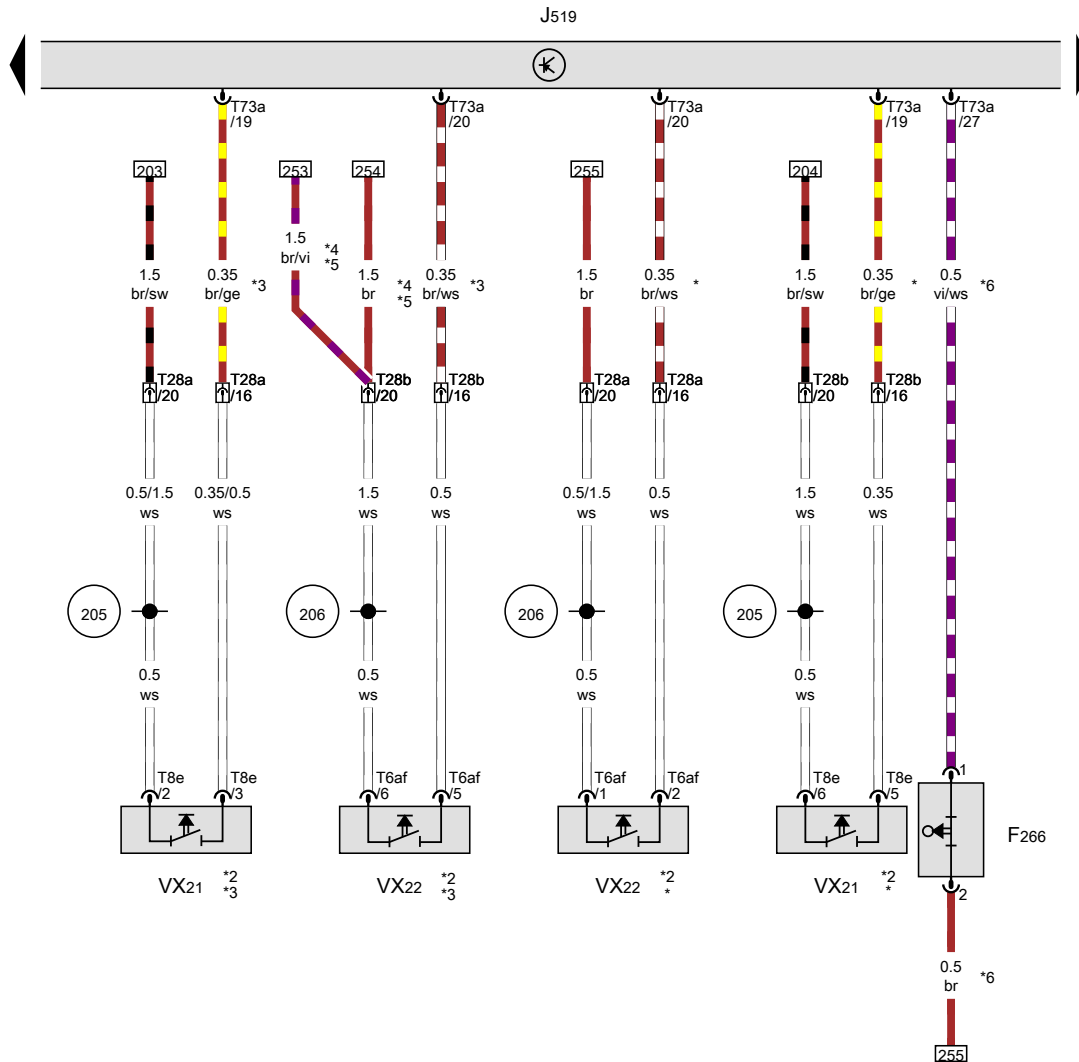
J519

T73a /19
T73a /20
T73a /20
T73a /19
T73a /27

203
253
254
255
204

1.5 br/vi *4 *5

1.5 br/sw
0.35 br/ge *3
1.5 br *4 *5
0.35 br/ws *3
1.5 br
0.35 br/ws *
1.5 br/sw
0.35 br/ge *
0.5 vi/ws *6

T28a /20
T28a /16
T28b /20
T28b /16
T28a /20
T28a /16
T28b /20
T28b /16

0.5/1.5 ws
0.35/0.5 ws
1.5 ws
0.5 ws
0.5/1.5 ws
0.5 ws
1.5 ws
0.35 ws

205
206
206
205

0.5 ws
0.5 ws
0.5 ws
0.5 ws

T8e /2
T8e /3
T6af /6
T6af /5
T6af /1
T6af /2
T8e /6
T8e /5
1

F266

2

VX21 *2 *3
VX22 *2 *3
VX22 *2 *
VX21 *2 *

0.5 br *6

255